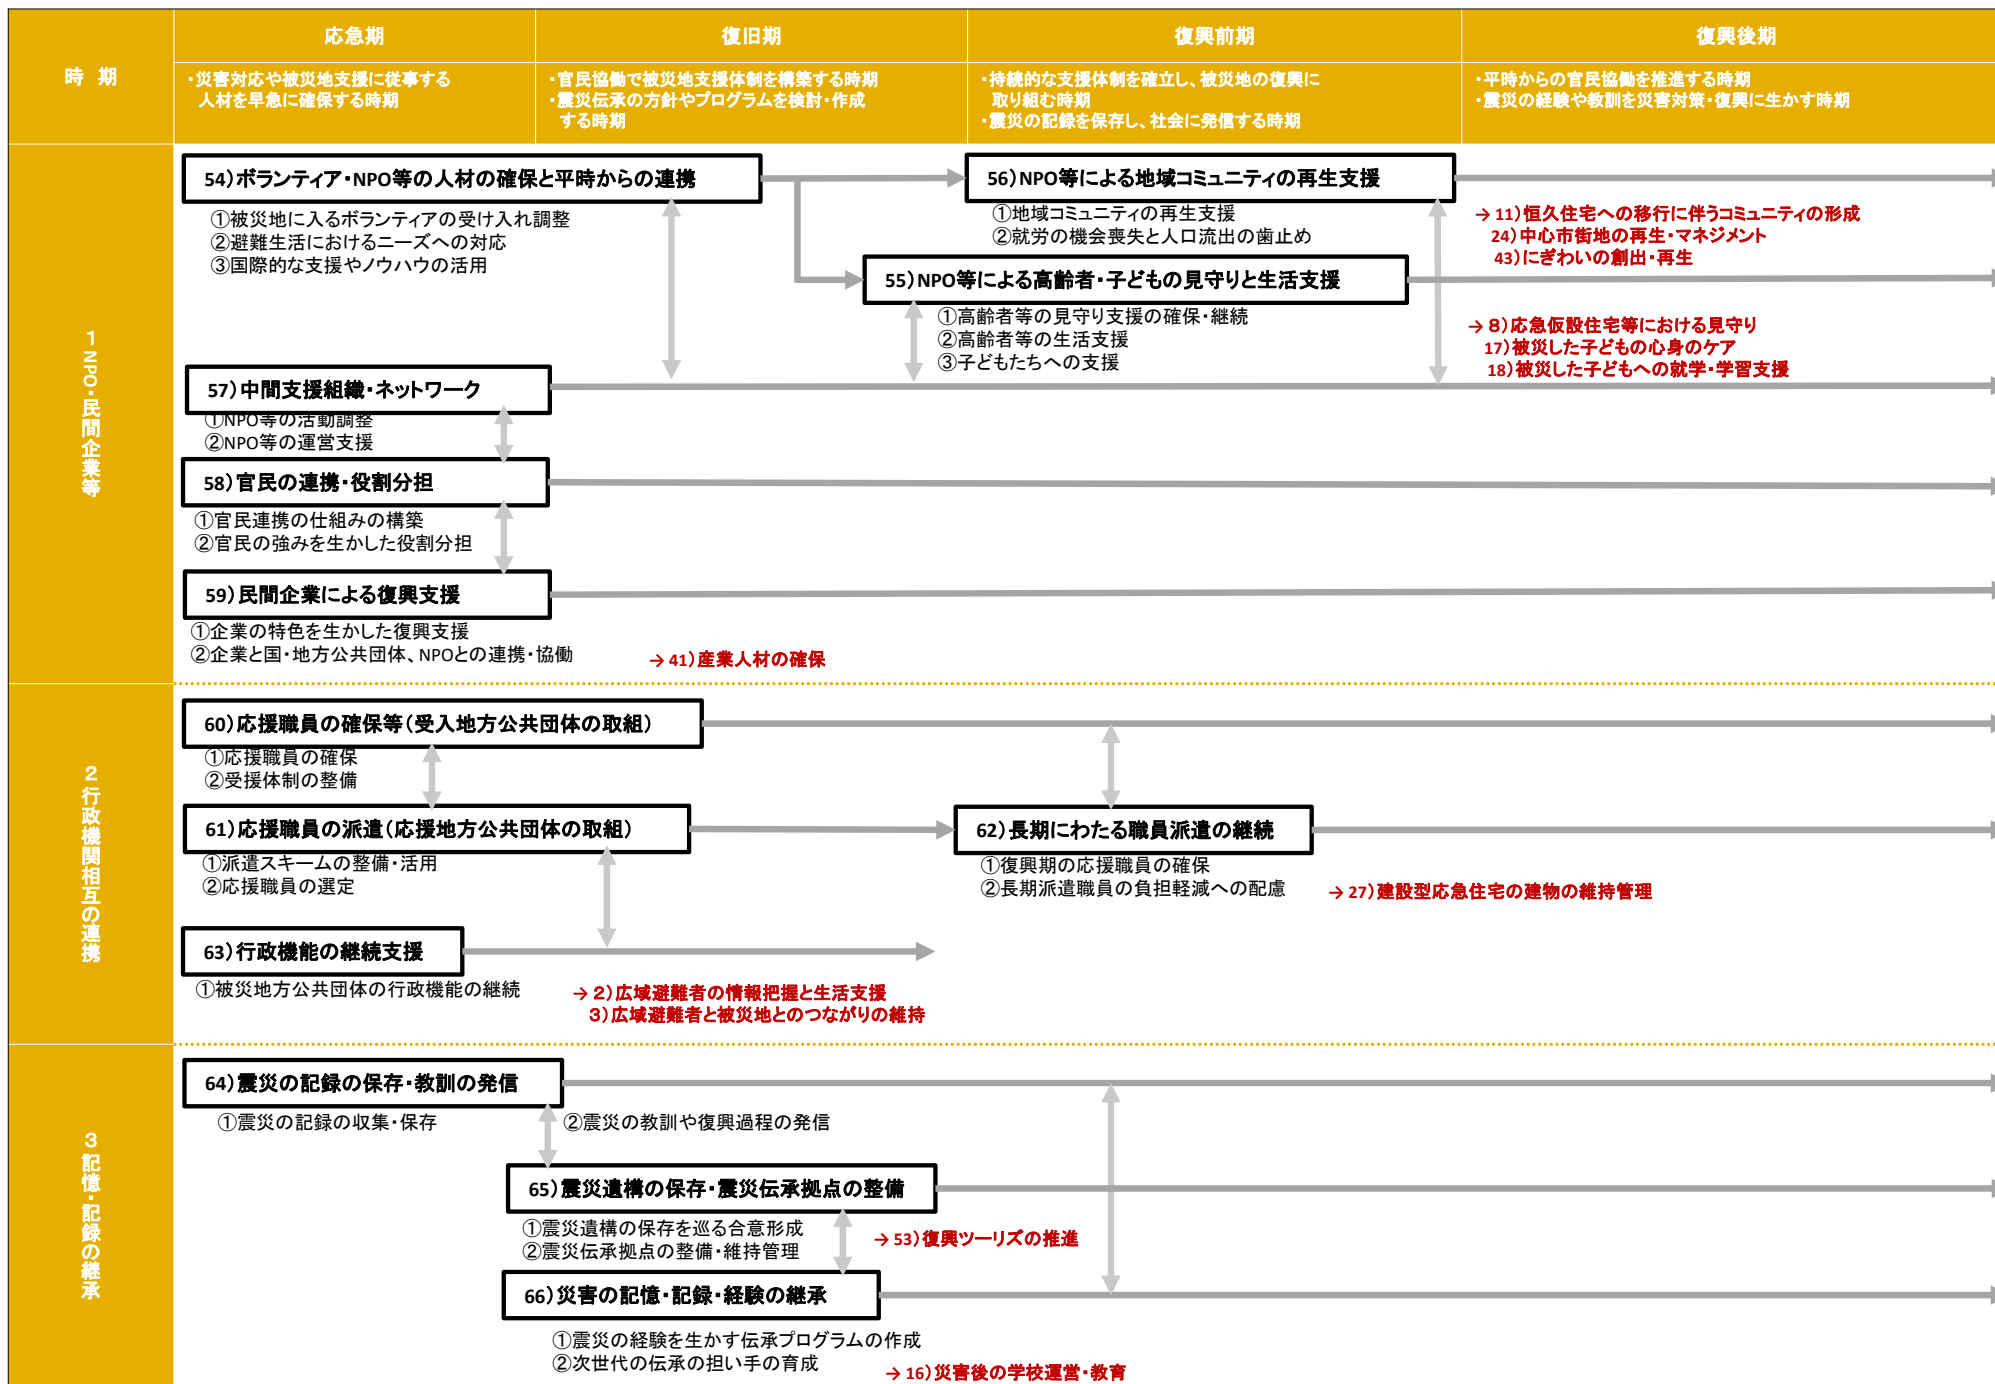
時期

応急期
・災害対応や被災地支援に従事する人材を早急に確保する時期

復旧期
・官民協働で被災地支援体制を構築する時期
・震災伝承の方針やプログラムを検討・作成する時期

復興前期
・持続的な支援体制を確立し、被災地の復興に取り組む時期
・震災の記録を保存し、社会に発信する時期

復興後期
・平時からの官民協働を推進する時期
・震災の経験や教訓を災害対策・復興に生かす時期

1 NPO・民間企業等

54)ボランティア・NPO等の人材の確保と平時からの連携
①被災地に入るボランティアの受け入れ調整
②避難生活におけるニーズへの対応
③国際的な支援やノウハウの活用

56)NPO等による地域コミュニティの再生支援
①地域コミュニティの再生支援
②就労の機会喪失と人口流出の歯止め

→ 11)恒久住宅への移行に伴うコミュニティの形成
24)中心市街地の再生・マネジメント
43)にぎわいの創出・再生

55)NPO等による高齢者・子どもの見守りと生活支援
①高齢者等の見守り支援の確保・継続
②高齢者等の生活支援
③子どもたちへの支援

→ 8)応急仮設住宅等における見守り
17)被災した子どもの心身のケア
18)被災した子どもへの就学・学習支援

57)中間支援組織・ネットワーク
①NPO等の活動調整
②NPO等の運営支援

58)官民の連携・役割分担
①官民連携の仕組みの構築
②官民の強みを生かした役割分担

59)民間企業による復興支援
①企業の特色を生かした復興支援
②企業と国・地方公共団体、NPOとの連携・協働

→ 41)産業人材の確保

2 行政機関相互の連携

60)応援職員の確保等(受入地方公共団体の取組)
①応援職員の確保
②受援体制の整備

61)応援職員の派遣(応援地方公共団体の取組)
①派遣スキームの整備・活用
②応援職員の選定

62)長期にわたる職員派遣の継続
①復興期の応援職員の確保
②長期派遣職員の負担軽減への配慮

→ 27)建設型応急住宅の建物の維持管理

63)行政機能の継続支援
①被災地方公共団体の行政機能の継続

→ 2)広域避難者の情報把握と生活支援
3)広域避難者と被災地とのつながりの維持

3 記憶・記録の継承

64)震災の記録の保存・教訓の発信
①震災の記録の収集・保存
②震災の教訓や復興過程の発信

65)震災遺構の保存・震災伝承拠点の整備
①震災遺構の保存を巡る合意形成
②震災伝承拠点の整備・維持管理

→ 53)復興ツーリズの推進

66)災害の記憶・記録・経験の継承
①震災の経験を生かす伝承プログラムの作成
②次世代の伝承の担い手の育成

→ 16)災害後の学校運営・教育